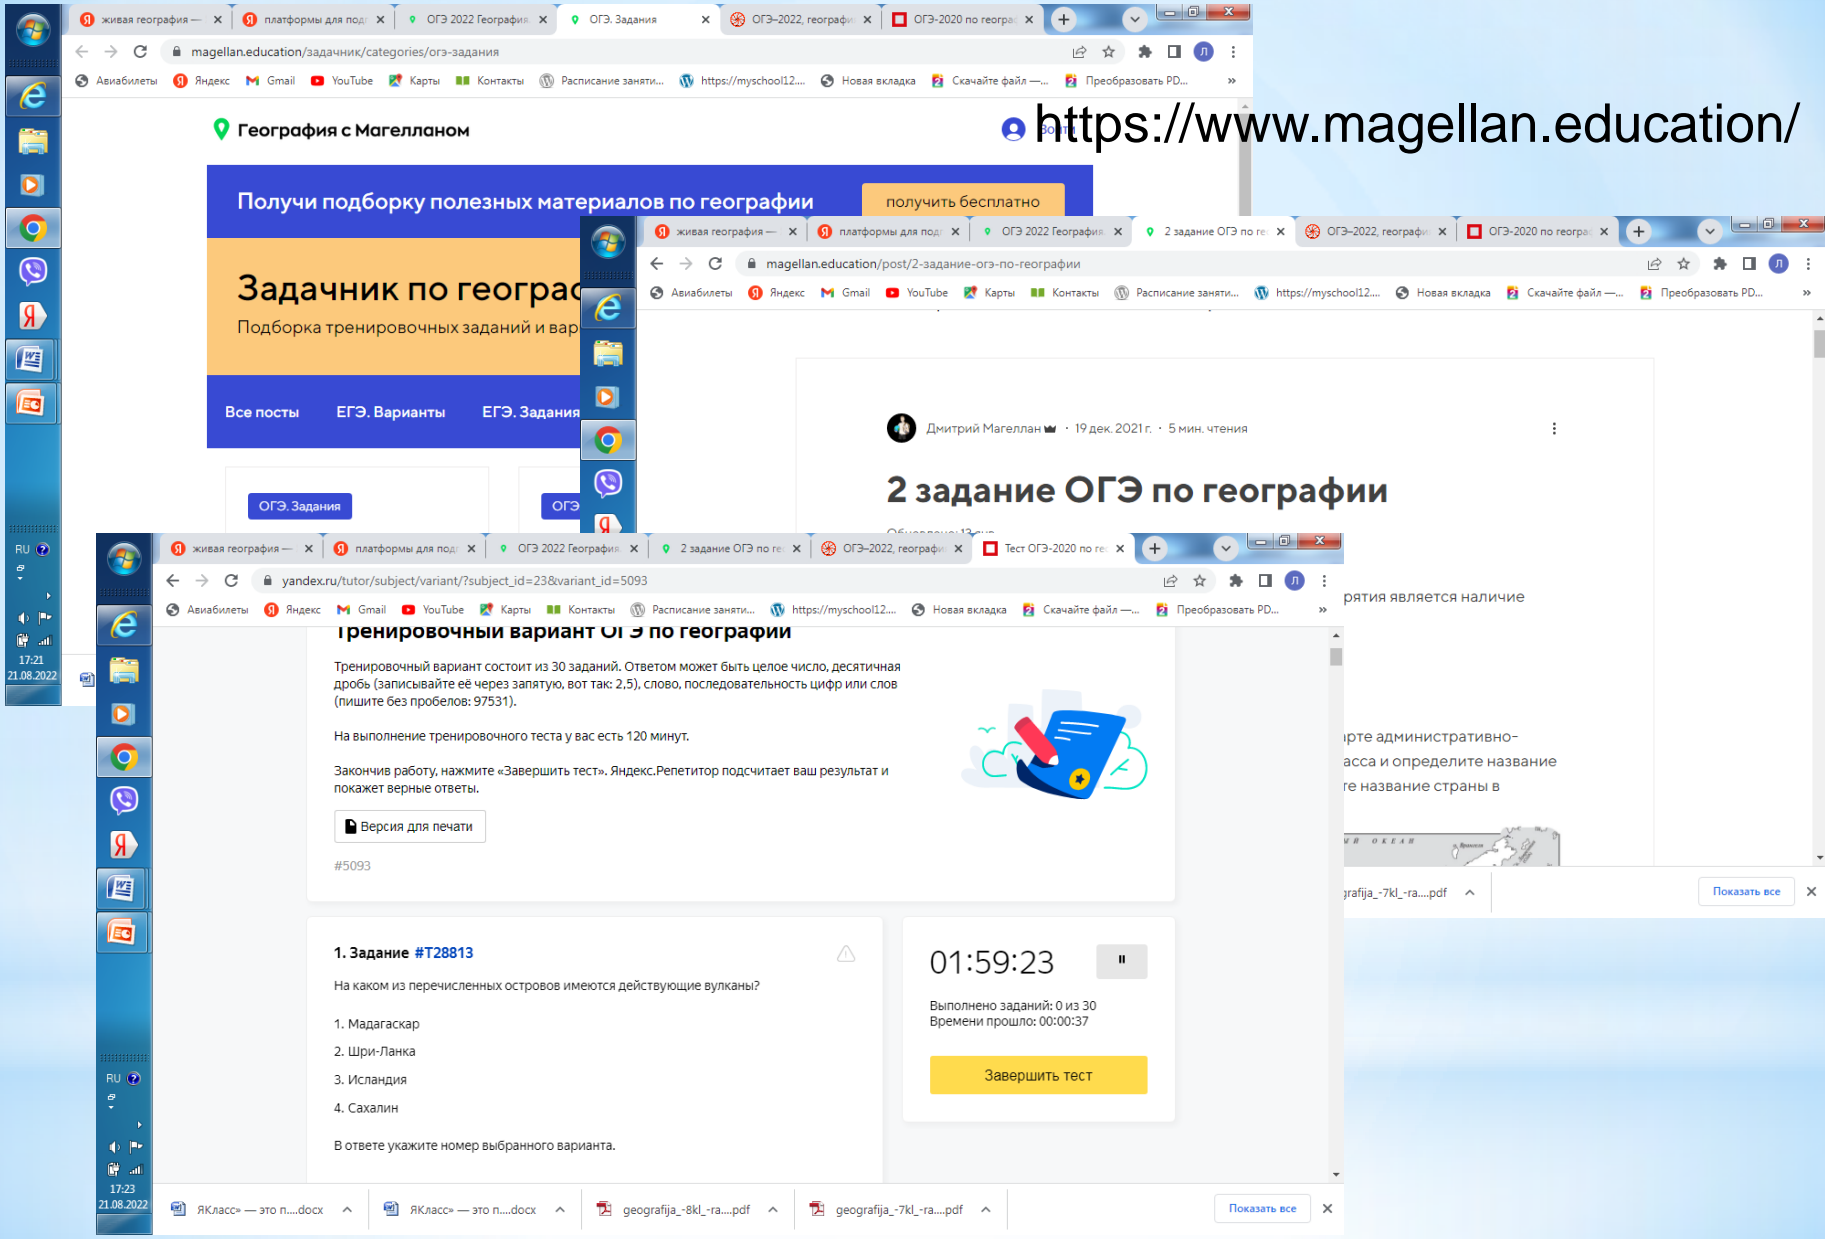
живая география — | платформы для подг | ОГЭ 2022 География | ОГЭ. Задания | ОГЭ-2022, географи | ОГЭ-2020 по геогра

magellan.education/задачник/categories/огэ-задания

Авиабилеты Яндекс Gmail YouTube Карты Контакты Расписание заняти... https://myschool12... Новая вкладка Скачайте файл —... Преобразовать PD...

https://www.magellan.education/

География с Магелланом

Войти

Получи подборку полезных материалов по географии

получить бесплатно

Задачник по географ

Подборка тренировочных заданий и вар

Все посты ЕГЭ. Варианты ЕГЭ. Задания

ОГЭ. Задания

ОГЭ

живая география — | платформы для подг | ОГЭ 2022 География | 2 задание ОГЭ по ге | ОГЭ-2022, географи | ОГЭ-2020 по геогра

magellan.education/post/2-задание-огэ-по-географии

Авиабилеты Яндекс Gmail YouTube Карты Контакты Расписание заняти... https://myschool12... Новая вкладка Скачайте файл —... Преобразовать PD...

Дмитрий Магеллан · 19 дек. 2021 г. · 5 мин. чтения

2 задание ОГЭ по географии

рятия является наличие

рте административно-

асса и определите название

е название страны в

grafija_-7kl_-ra....pdf

Показать все

RU
17:21
21.08.2022

живая география — | платформы для подг | ОГЭ 2022 География | 2 задание ОГЭ по ге | ОГЭ-2022, географи | Тест ОГЭ-2020 по ге

yandex.ru/tutor/subject/variant/?subject_id=23&variant_id=5093

Авиабилеты Яндекс Gmail YouTube Карты Контакты Расписание заняти... https://myschool12... Новая вкладка Скачайте файл —... Преобразовать PD...

Тренировочный вариант ОГЭ по географии

Тренировочный вариант состоит из 30 заданий. Ответом может быть целое число, десятичная дробь (записывайте её через запятую, вот так: 2,5), слово, последовательность цифр или слов (пишите без пробелов: 97531).

На выполнение тренировочного теста у вас есть 120 минут.

Закончив работу, нажмите «Завершить тест». Яндекс.Репетитор подсчитает ваш результат и покажет верные ответы.

Версия для печати

#5093

1. Задание #T28813

На каком из перечисленных островов имеются действующие вулканы?

1. Мадагаскар
2. Шри-Ланка
3. Исландия
4. Сахалин

В ответе укажите номер выбранного варианта.

01:59:23

Выполнено заданий: 0 из 30
Времени прошло: 00:00:37

Завершить тест

RU
17:23
21.08.2022

ЯКласс» — это п....docx | ЯКласс» — это п....docx | geografija_-8kl_-ra....pdf | geografija_-7kl_-ra....pdf | Показать все